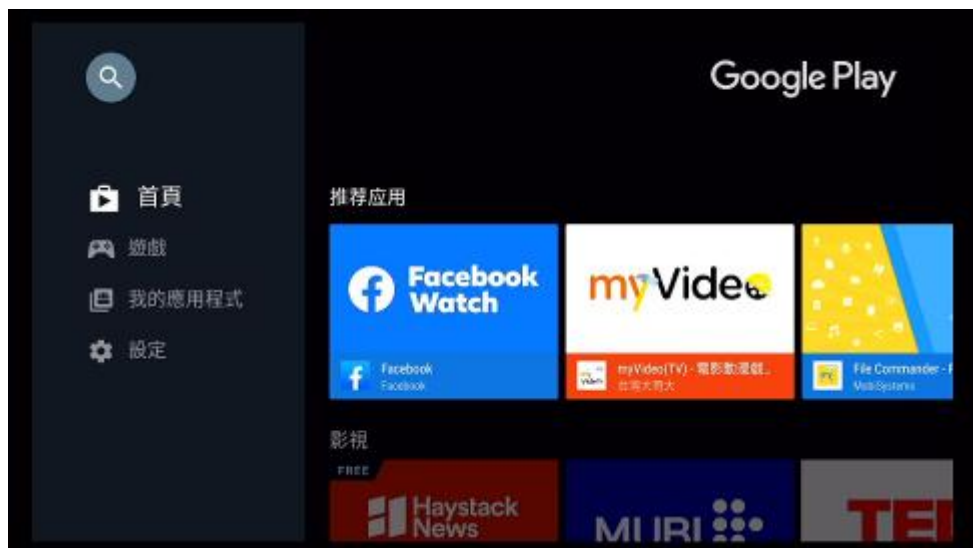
Google Play

首頁
遊戲
我的應用程式
設定

推薦应用

Facebook Watch
Facebook
Facebook

myVideo
myVideo(TV) - 電影數遊戲...
台灣大哥大

File Commander - F
MobiSystems

影視

FREE
Haystack News

MUBI

TED